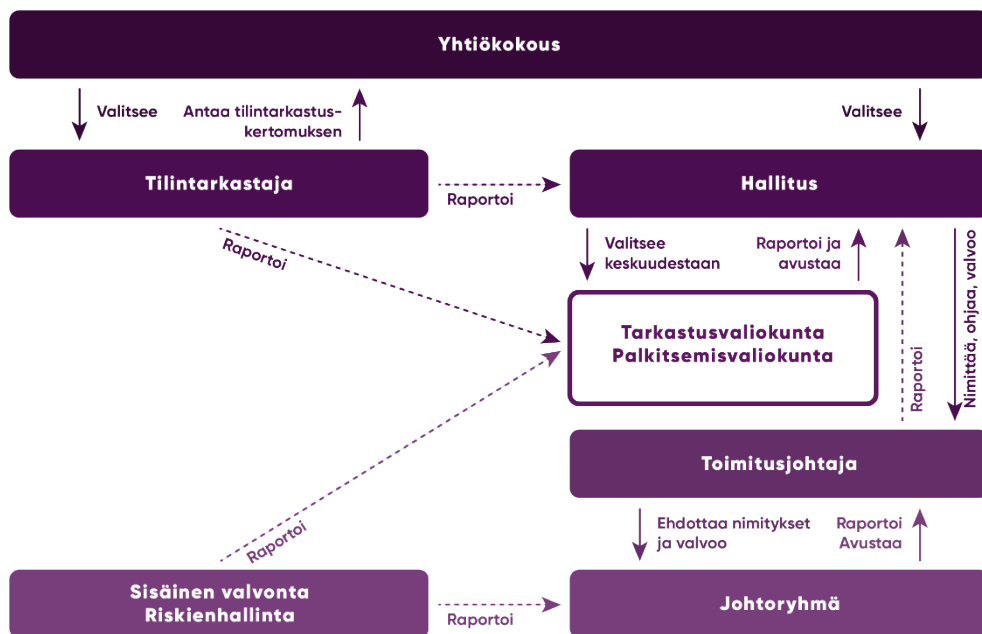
Yhtiökokous

Valitsee

Antaa tilintarkastuskertomuksen

Valitsee

Tilintarkastaja

Raportoi

Hallitus

Raportoi

Valitsee keskuudestaan

Raportoi ja avustaa

Nimittää, ohjaa, valvoo

Tarkastusvaliokunta
Palkitsemisvaliokunta

Raportoi

Toimitusjohtaja

Raportoi

Ehdottaa nimitykset ja valvoo

Raportoi
Avustaa

Sisäinen valvonta
Riskienhallinta

Raportoi

Johtoryhmä